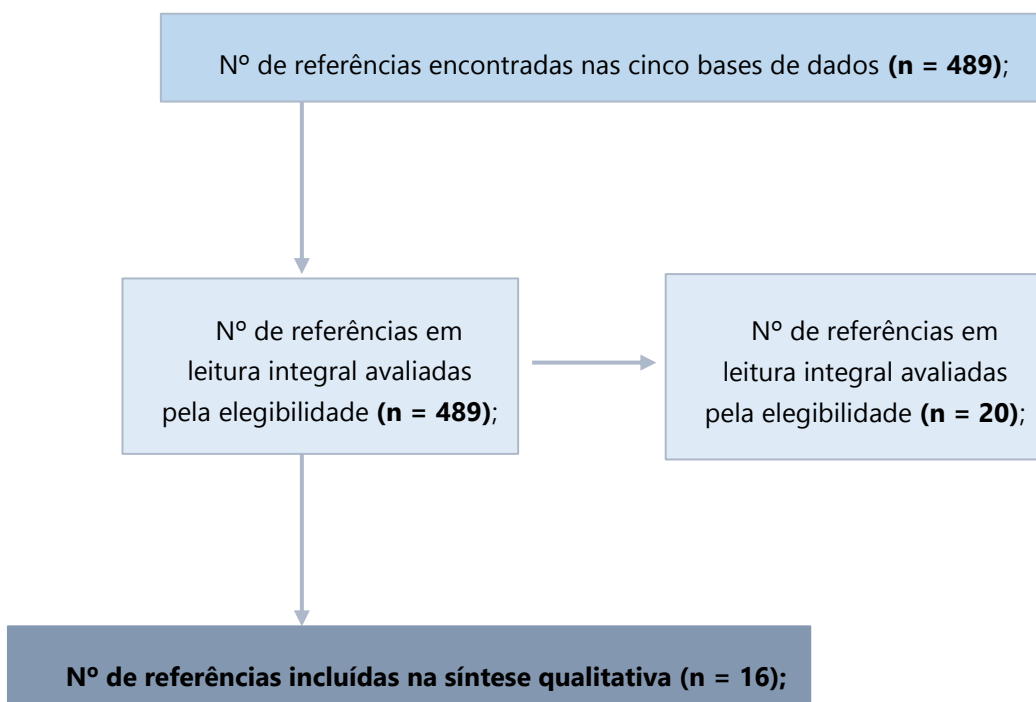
Nº de referências encontradas nas cinco bases de dados **(n = 489)**;

Nº de referências em leitura integral avaliadas pela elegibilidade **(n = 489)**;

Nº de referências em leitura integral avaliadas pela elegibilidade **(n = 20)**;

**Nº de referências incluídas na síntese qualitativa (n = 16);**